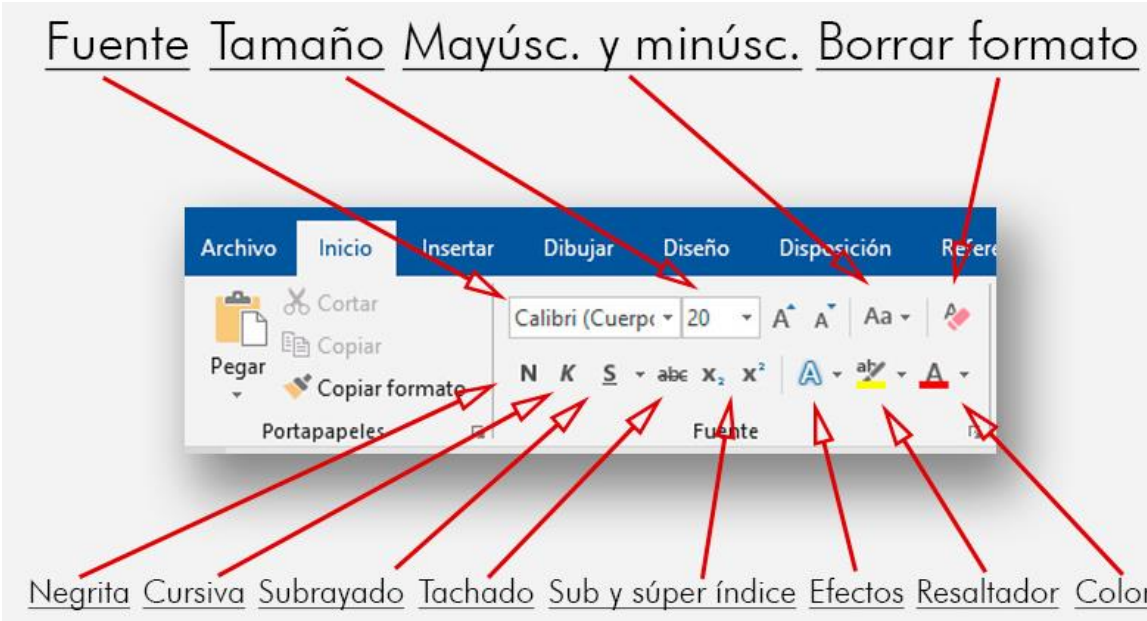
Fuente Tamaño Mayúsc. y minúsc. Borrar formato

Archivo Inicio Insertar Dibujar Diseño Disposición Refere

Pegar

Cortar

Copiar

Copiar formato

Portapapeles

Calibri (Cuerpo 20

A A Aa

N K S abc $x_2$ $x^2$

A ab A

Fuente

Negrita Cursiva Subrayado Tachado Sub y súper índice Efectos Resaltador Color